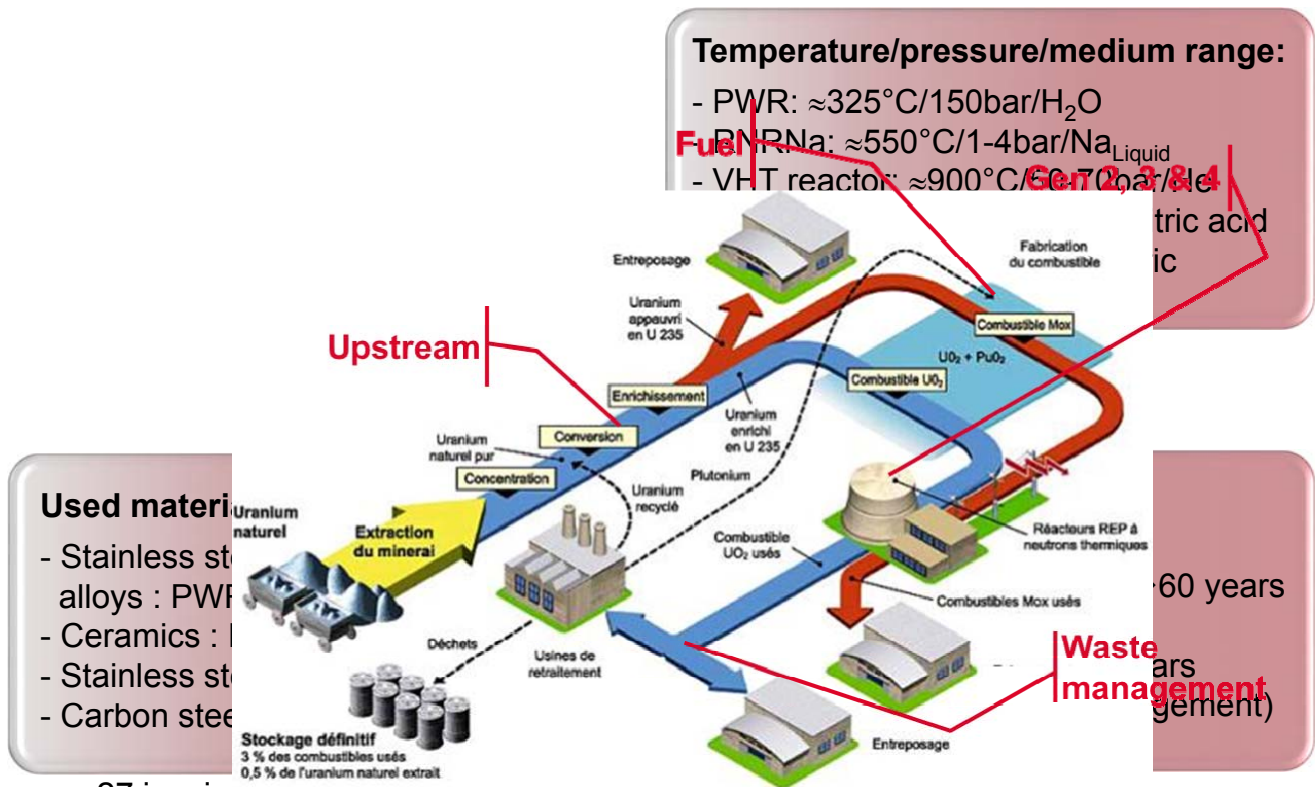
Temperature/pressure/medium range:

- PWR: ≈325°C/150bar/$H_2O$

- RNRNa: ≈550°C/1-4bar/$Na_{Liquid}$

- VHT reactor: ≈900°C/60-70bar/He

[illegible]tric acid

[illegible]ic

Fuel

Gen 2, 3 & 4

Upstream

Waste management

Used materi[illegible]

- Stainless ste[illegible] alloys : PWR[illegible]

- Ceramics : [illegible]

- Stainless ste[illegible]

- Carbon stee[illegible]

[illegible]60 years

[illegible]ars

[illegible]gement)

Entreposage

Fabrication du combustible

Uranium appauvri en U 235

Combustible Mox

$UO_2 + PuO_2$

Combustible $UO_2$

Enrichissement

Uranium enrichi en U 235

Conversion

Uranium naturel pur

Concentration

Plutonium

Uranium recyclé

Uranium naturel

Extraction du minerai

Combustible $UO_2$ usés

Réacteurs REP à neutrons thermiques

Combustibles Mox usés

Déchets

Usines de retraitement

Stockage définitif
3 % des combustibles usés
0,5 % de l'uranium naturel extrait

Entreposage